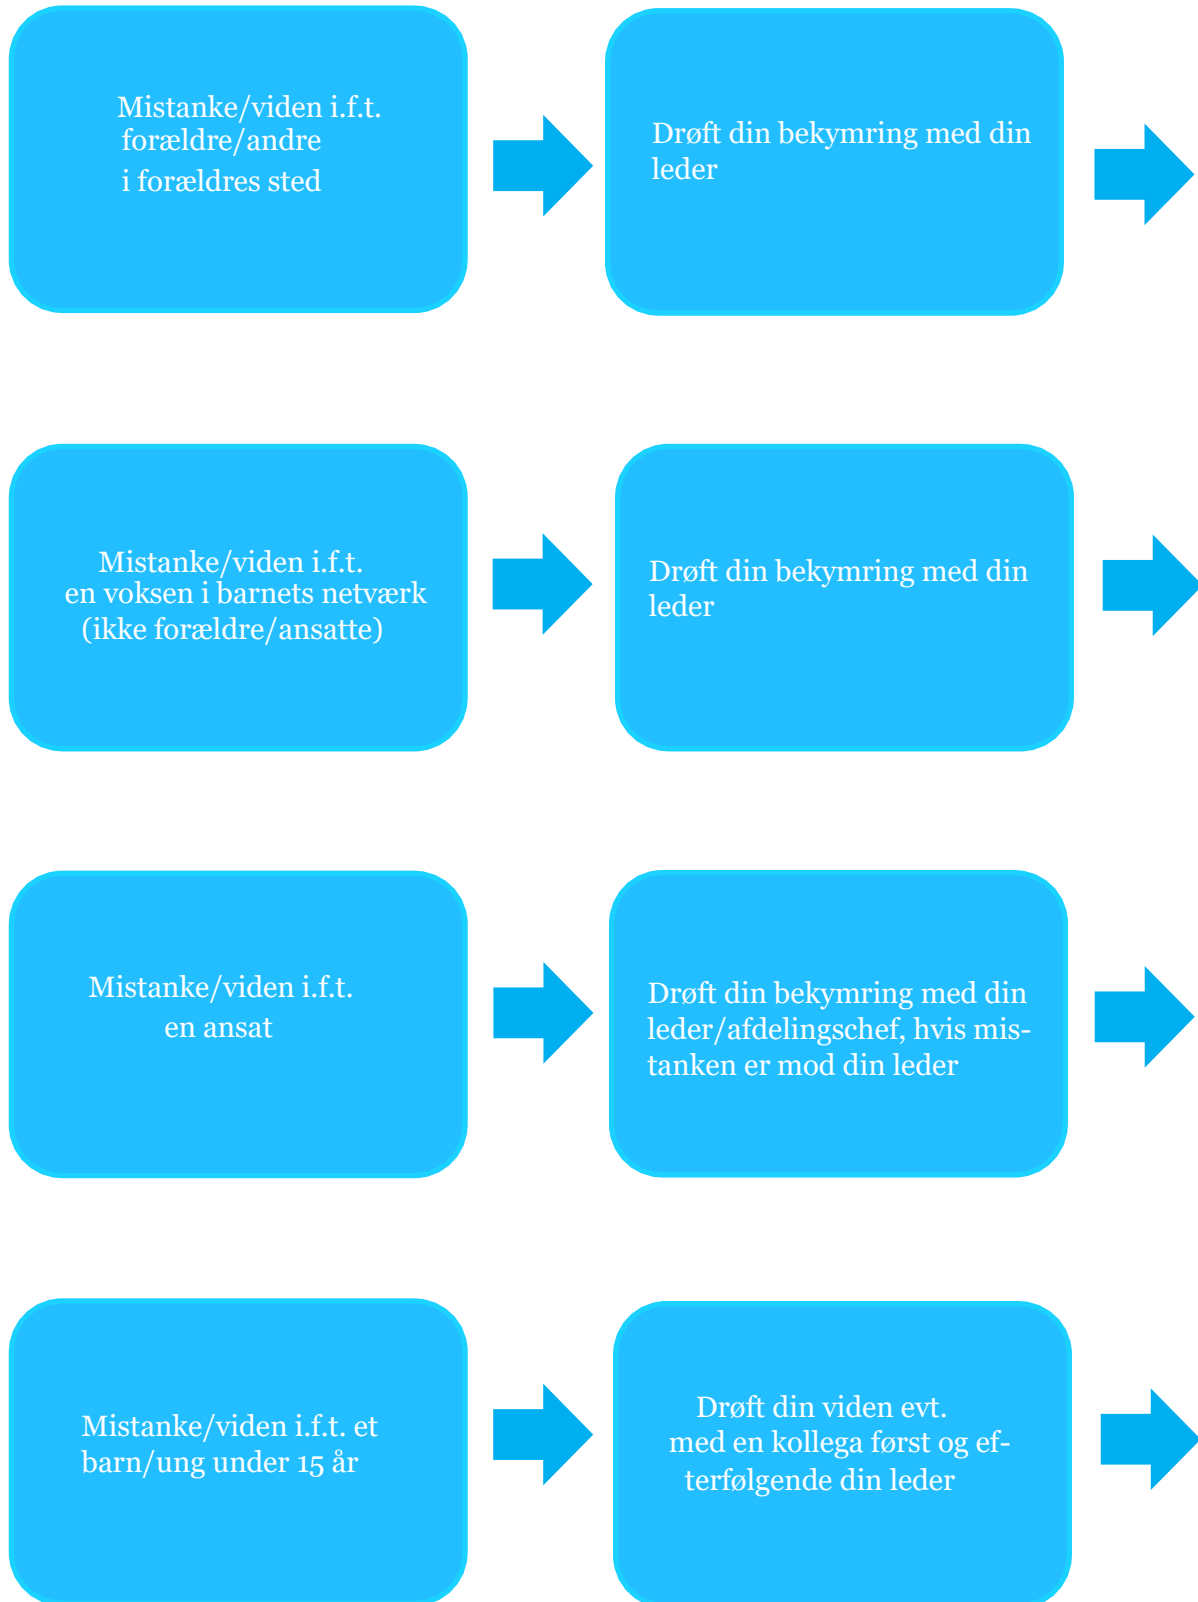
Mistanke/viden i.f.t. forældre/andre i forældres sted

Drøft din bekymring med din leder

Mistanke/viden i.f.t. en voksen i barnets netværk (ikke forældre/ansatte)

Drøft din bekymring med din leder

Mistanke/viden i.f.t. en ansat

Drøft din bekymring med din leder/afdelingschef, hvis mistanken er mod din leder

Mistanke/viden i.f.t. et barn/ung under 15 år

Drøft din viden evt. med en kollega først og efterfølgende din leder